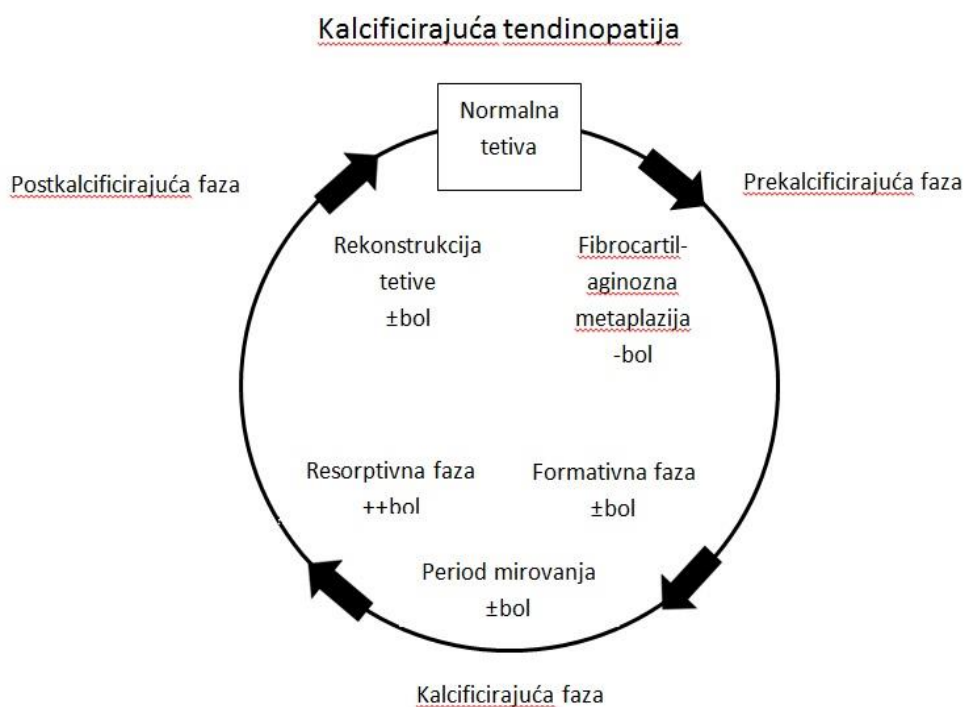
Kalcificirajuća tendinopatija

Normalna tetiva

Postkalcificirajuća faza

Prekalcificirajuća faza

Rekonstrukcija tetive ±bol

Fibrocartilaginozna metaplazija -bol

Resorptivna faza ++bol

Formativna faza ±bol

Period mirovanja ±bol

Kalcificirajuća faza